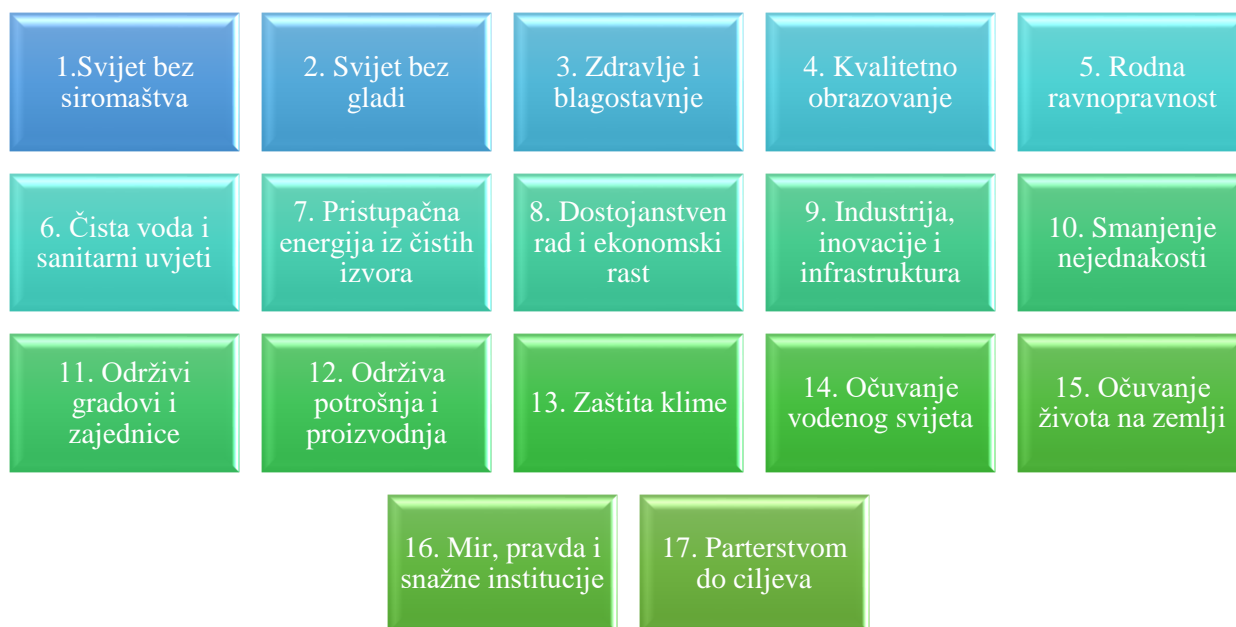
1.Svijet bez siromaštva

2. Svijet bez gladi

3. Zdravlje i blagostavnje

4. Kvalitetno obrazovanje

5. Rodna ravnopravnost

6. Čista voda i sanitarni uvjeti

7. Pristupačna energija iz čistih izvora

8. Dostojanstven rad i ekonomski rast

9. Industrija, inovacije i infrastruktura

10. Smanjenje nejednakosti

11. Održivi gradovi i zajednice

12. Održiva potrošnja i proizvodnja

13. Zaštita klime

14. Očuvanje vodenog svijeta

15. Očuvanje života na zemlji

16. Mir, pravda i snažne institucije

17. Parterstvom do ciljeva